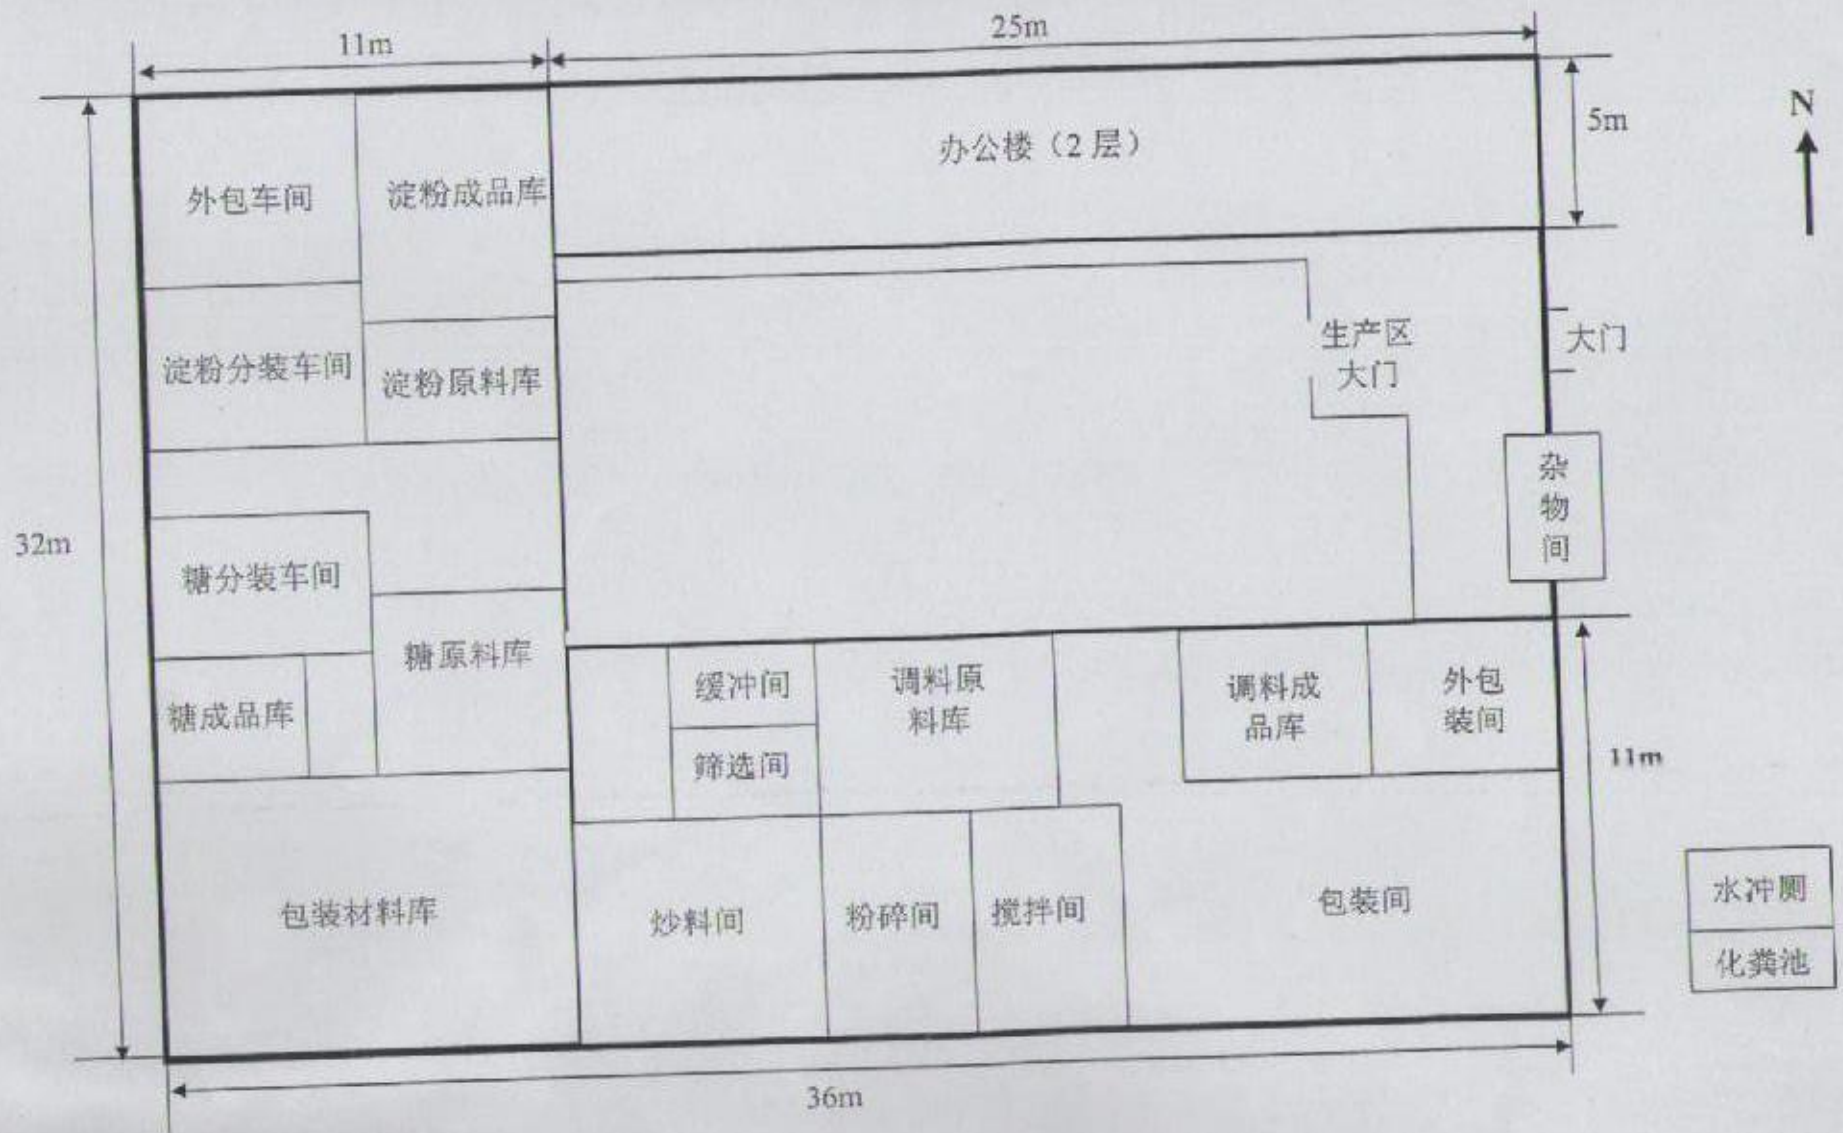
11m

25m

5m

N

办公楼（2 层）

外包车间

淀粉成品库

淀粉分装车间

淀粉原料库

生产区大门

大门

32m

杂物间

糖分装车间

糖原料库

糖成品库

缓冲间

筛选间

调料原料库

调料成品库

外包装间

11m

包装材料库

炒料间

粉碎间

搅拌间

包装间

水冲厕

化粪池

36m